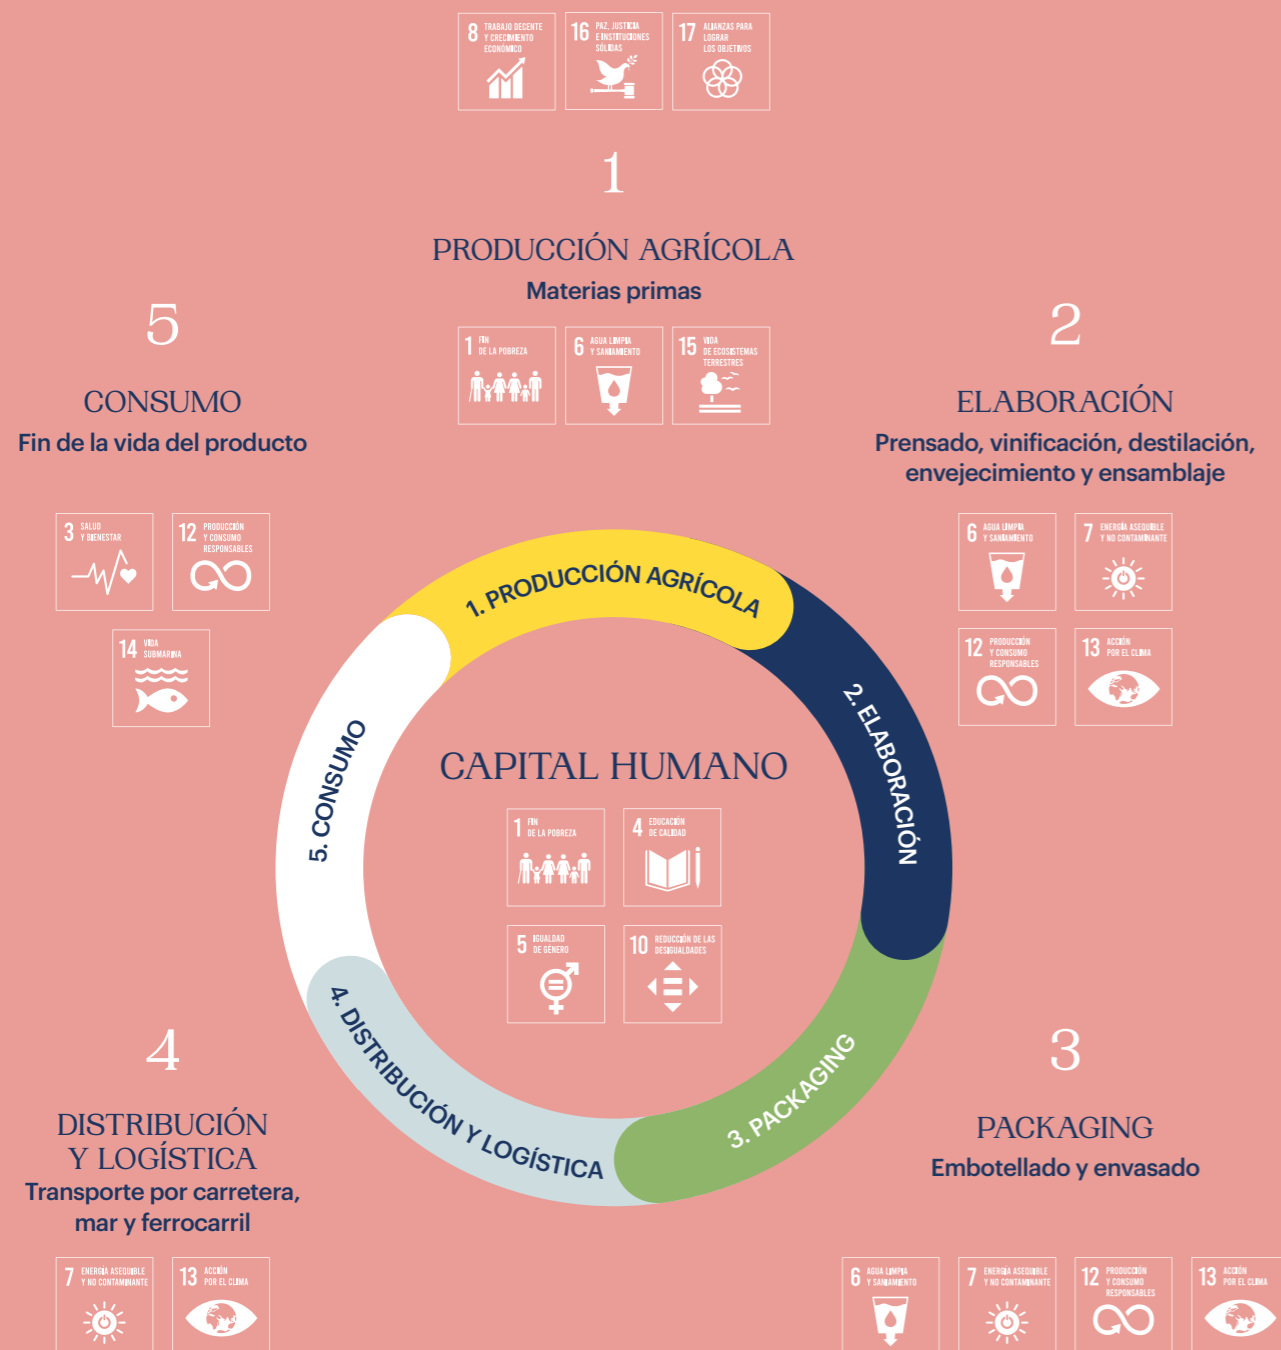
8 TRABAJO DECENTE Y CRECIMIENTO ECONÓMICO
16 PAZ, JUSTICIA E INSTITUCIONES SÓLIDAS
17 ALIANZAS PARA LOGRAR LOS OBJETIVOS

1

PRODUCCIÓN AGRÍCOLA

Materias primas

1 FIN DE LA POBREZA
6 AGUA LIMPIA Y SANEAMIENTO
15 VIDA DE ECOSISTEMAS TERRESTRES

5

CONSUMO

Fin de la vida del producto

3 SALUD Y BIENESTAR
12 PRODUCCIÓN Y CONSUMO RESPONSABLES
14 VIDA SUBMARINA

2

ELABORACIÓN

Prensado, vinificación, destilación, envejecimiento y ensamblaje

6 AGUA LIMPIA Y SANEAMIENTO
7 ENERGÍA ASEQUIBLE Y NO CONTAMINANTE
12 PRODUCCIÓN Y CONSUMO RESPONSABLES
13 ACCIÓN POR EL CLIMA

1. PRODUCCIÓN AGRÍCOLA
2. ELABORACIÓN
3. PACKAGING
4. DISTRIBUCIÓN Y LOGÍSTICA
5. CONSUMO

CAPITAL HUMANO

1 FIN DE LA POBREZA
4 EDUCACIÓN DE CALIDAD
5 IGUALDAD DE GÉNERO
10 REDUCCIÓN DE LAS DESIGUALDADES

4

DISTRIBUCIÓN Y LOGÍSTICA

Transporte por carretera, mar y ferrocarril

7 ENERGÍA ASEQUIBLE Y NO CONTAMINANTE
13 ACCIÓN POR EL CLIMA

3

PACKAGING

Embotellado y envasado

6 AGUA LIMPIA Y SANEAMIENTO
7 ENERGÍA ASEQUIBLE Y NO CONTAMINANTE
12 PRODUCCIÓN Y CONSUMO RESPONSABLES
13 ACCIÓN POR EL CLIMA